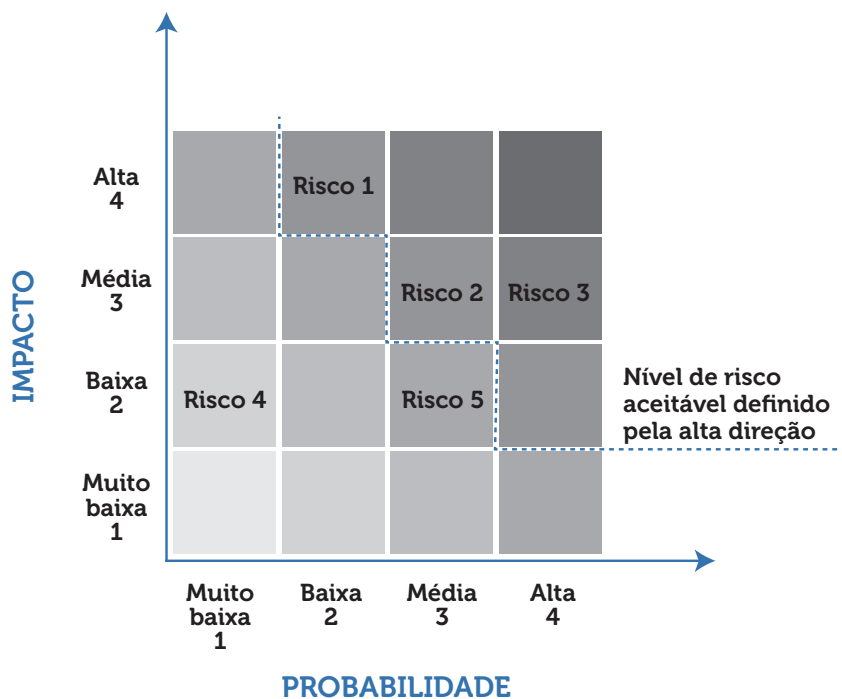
IMPACTO

Alta
4

Média
3

Baixa
2

Muito
baixa
1

Risco 1

Risco 2

Risco 3

Risco 4

Risco 5

Nível de risco aceitável definido pela alta direção

Muito
baixa
1

Baixa
2

Média
3

Alta
4

PROBABILIDADE